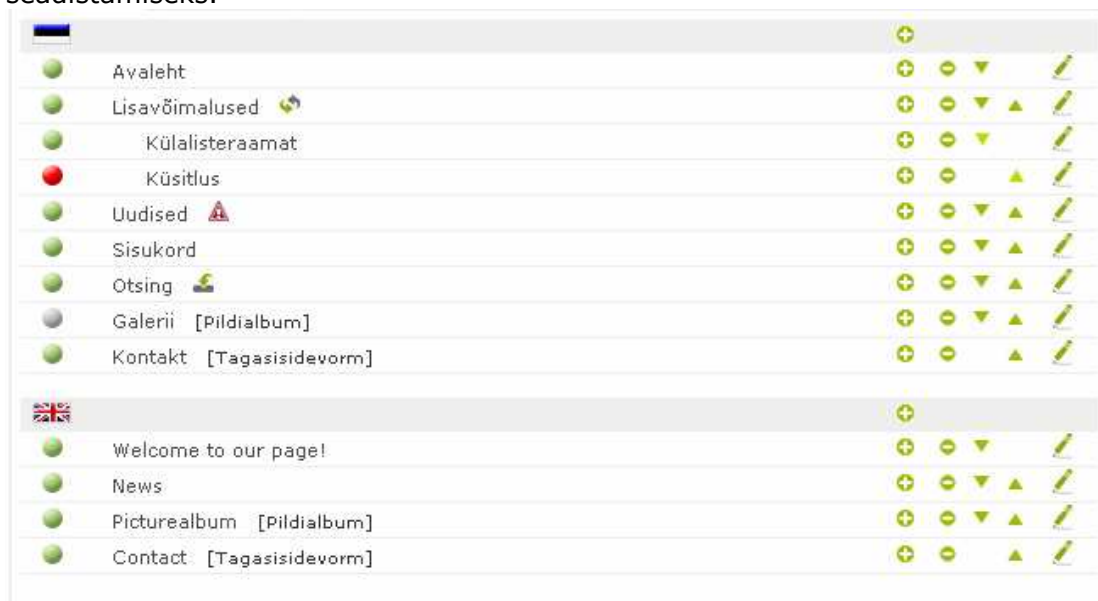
seadistamiseks.

Avaleht
Lisavõimalused
Külalisteraamat
Küsitlus
Uudised
Sisukord
Otsing
Galerii [Pildialbum]
Kontakt [Tagasisidevorm]

Welcome to our page!
News
Picturealbum [Pildialbum]
Contact [Tagasisidevorm]